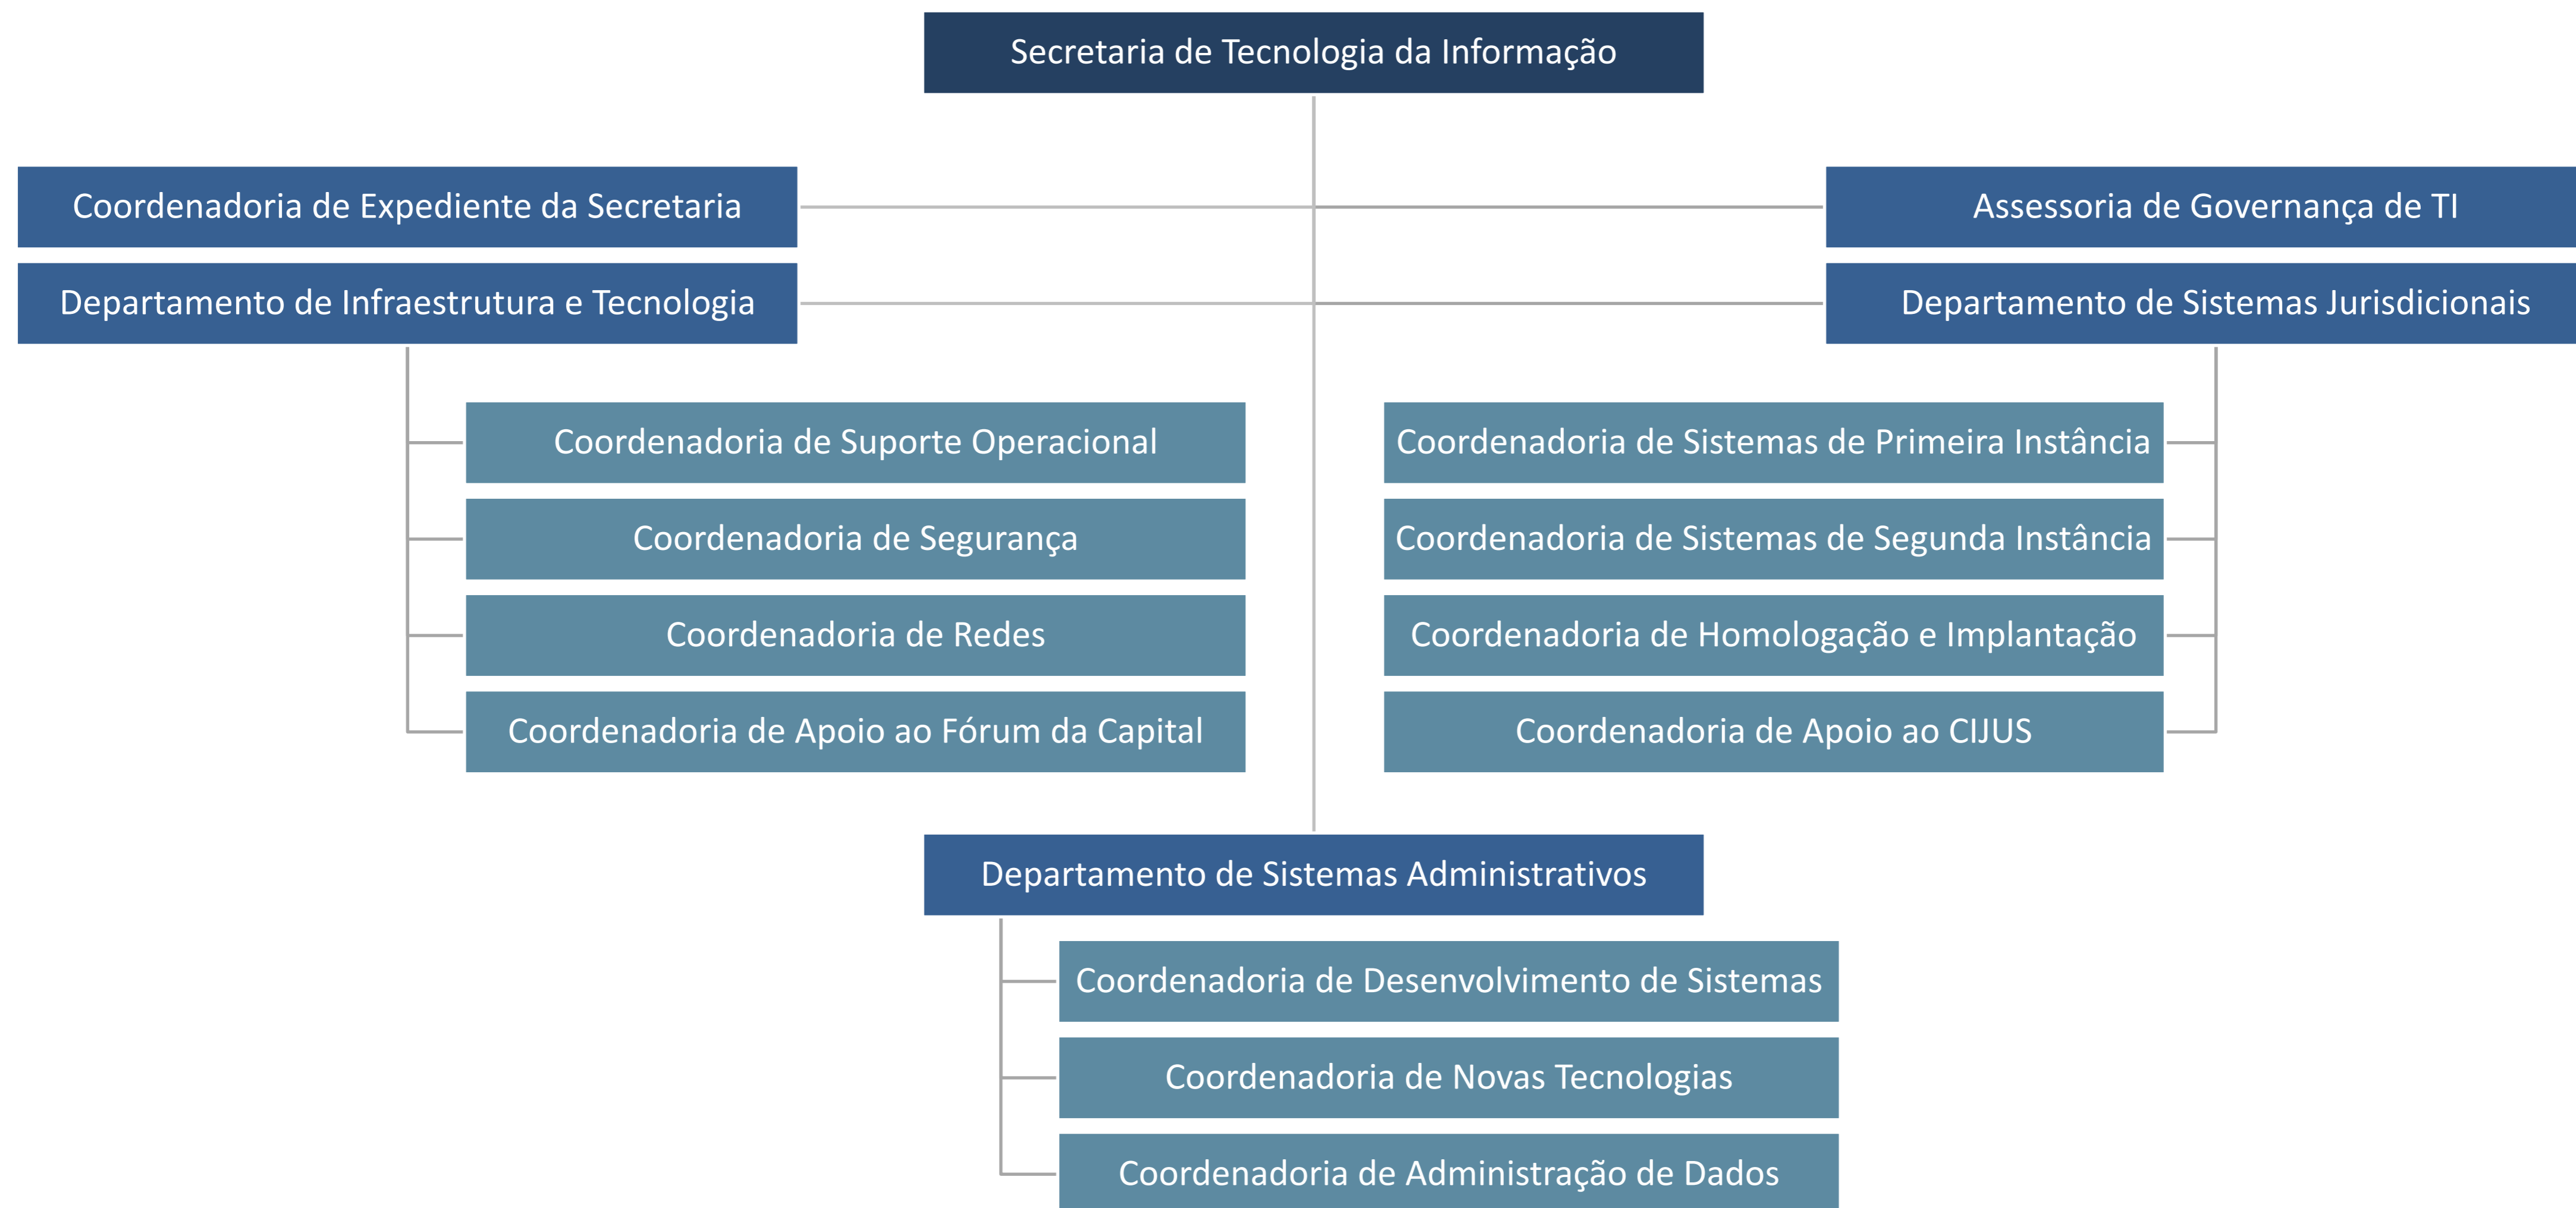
Secretaria de Tecnologia da Informação

Coordenadoria de Expediente da Secretaria

Assessoria de Governança de TI

Departamento de Infraestrutura e Tecnologia

Departamento de Sistemas Jurisdicionais

Coordenadoria de Suporte Operacional

Coordenadoria de Segurança

Coordenadoria de Redes

Coordenadoria de Apoio ao Fórum da Capital

Coordenadoria de Sistemas de Primeira Instância

Coordenadoria de Sistemas de Segunda Instância

Coordenadoria de Homologação e Implantação

Coordenadoria de Apoio ao CIJUS

Departamento de Sistemas Administrativos

Coordenadoria de Desenvolvimento de Sistemas

Coordenadoria de Novas Tecnologias

Coordenadoria de Administração de Dados